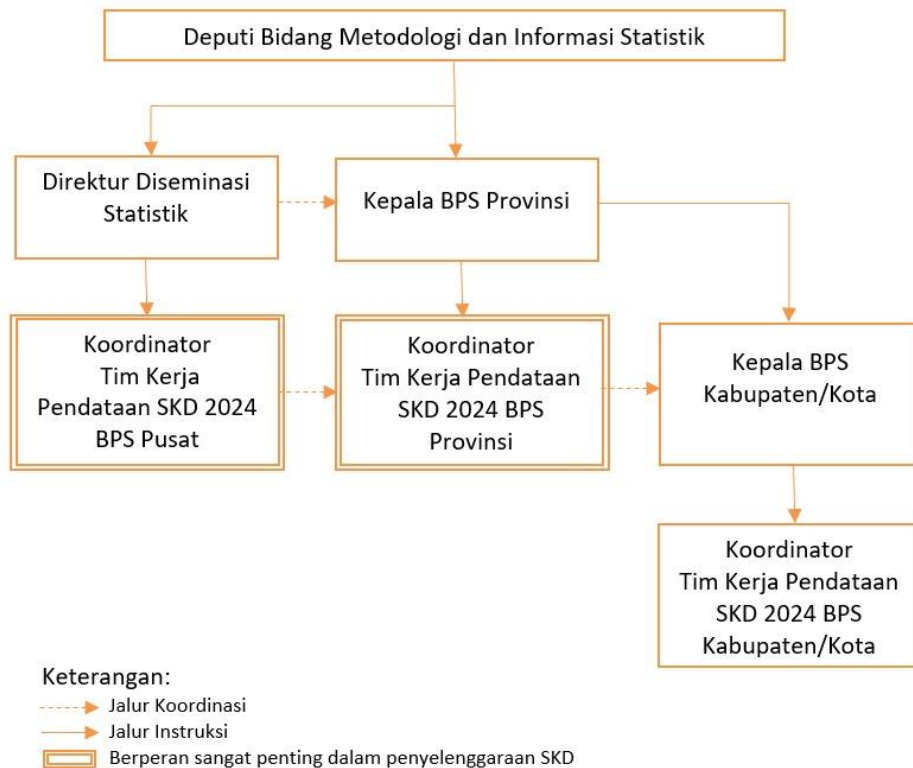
Deputi Bidang Metodologi dan Informasi Statistik

Direktur Diseminasi Statistik

Kepala BPS Provinsi

Koordinator Tim Kerja Pendataan SKD 2024 BPS Pusat

Koordinator Tim Kerja Pendataan SKD 2024 BPS Provinsi

Kepala BPS Kabupaten/Kota

Koordinator Tim Kerja Pendataan SKD 2024 BPS Kabupaten/Kota

Keterangan:
Jalur Koordinasi
Jalur Instruksi
Berperan sangat penting dalam penyelenggaraan SKD